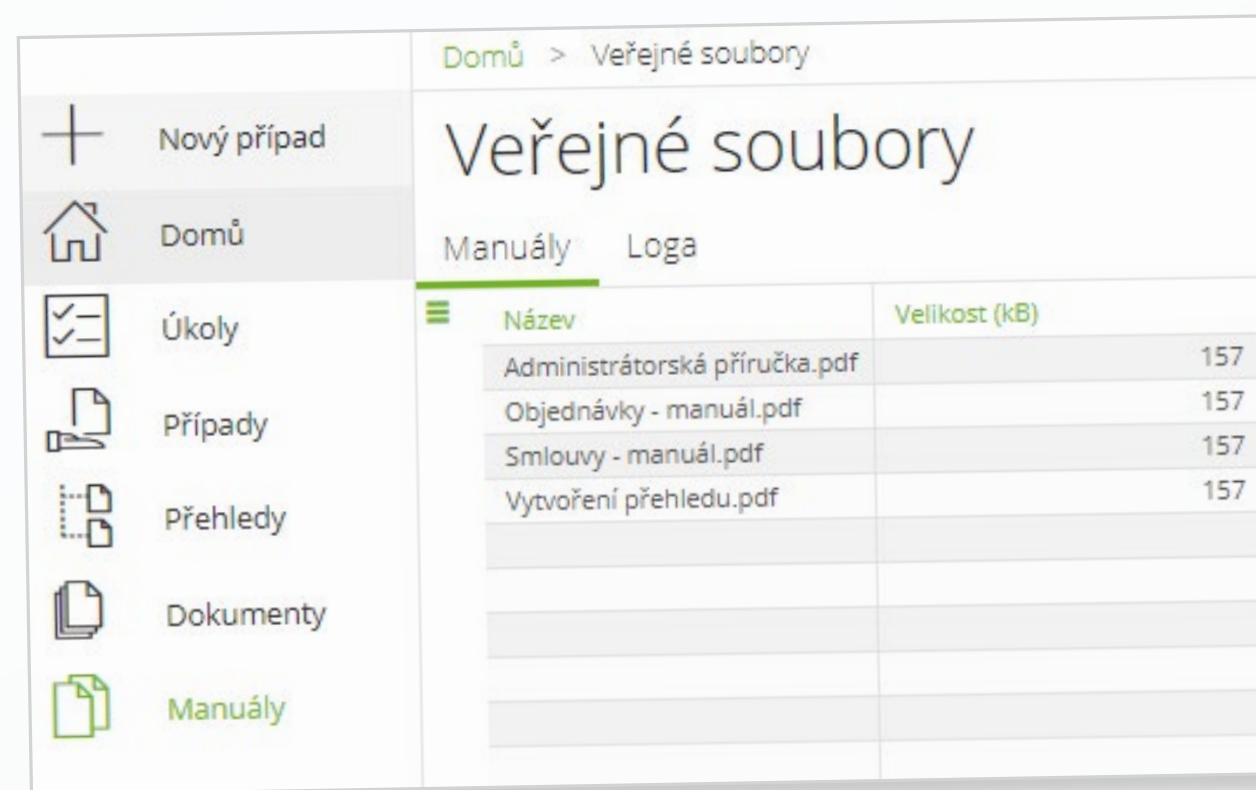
Nový případ

Domů

Úkoly

Případy

Přehledy

Dokumenty

Manuály

Domů > Veřejné soubory

Veřejné soubory

Manuály Loga

| Název | Velikost (kB) |
|---|---|
| Administrátorská příručka.pdf | 157 |
| Objednávky - manuál.pdf | 157 |
| Smlouvy - manuál.pdf | 157 |
| Vytvoření přehledu.pdf | 157 |